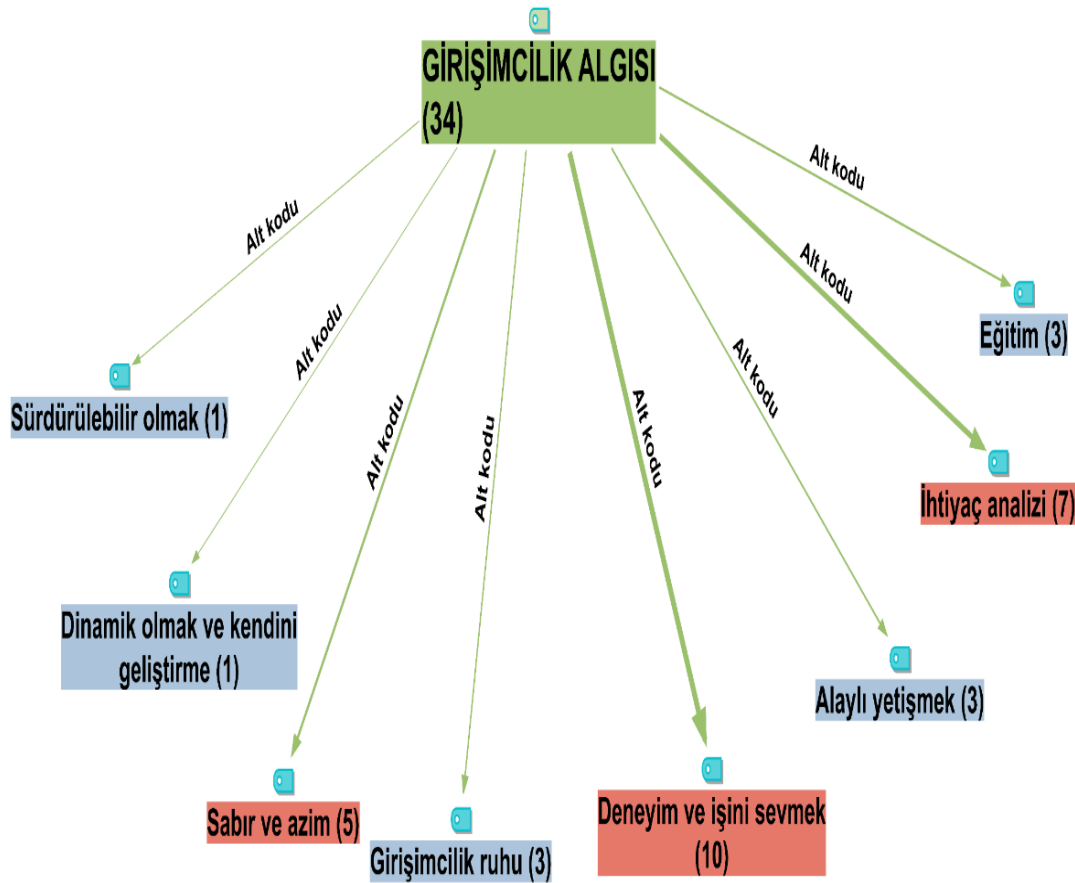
GİRİŞİMCİLİK ALGISI (34)

Alt kodu

Alt kodu

Alt kodu

Alt kodu

Alt kodu

Alt kodu

Alt kodu

Alt kodu

Eğitim (3)

İhtiyaç analizi (7)

Sürdürülebilir olmak (1)

Dinamik olmak ve kendini geliştirme (1)

Alaylı yetişmek (3)

Sabır ve azim (5)

Girişimcilik ruhu (3)

Deneyim ve işini sevmek (10)